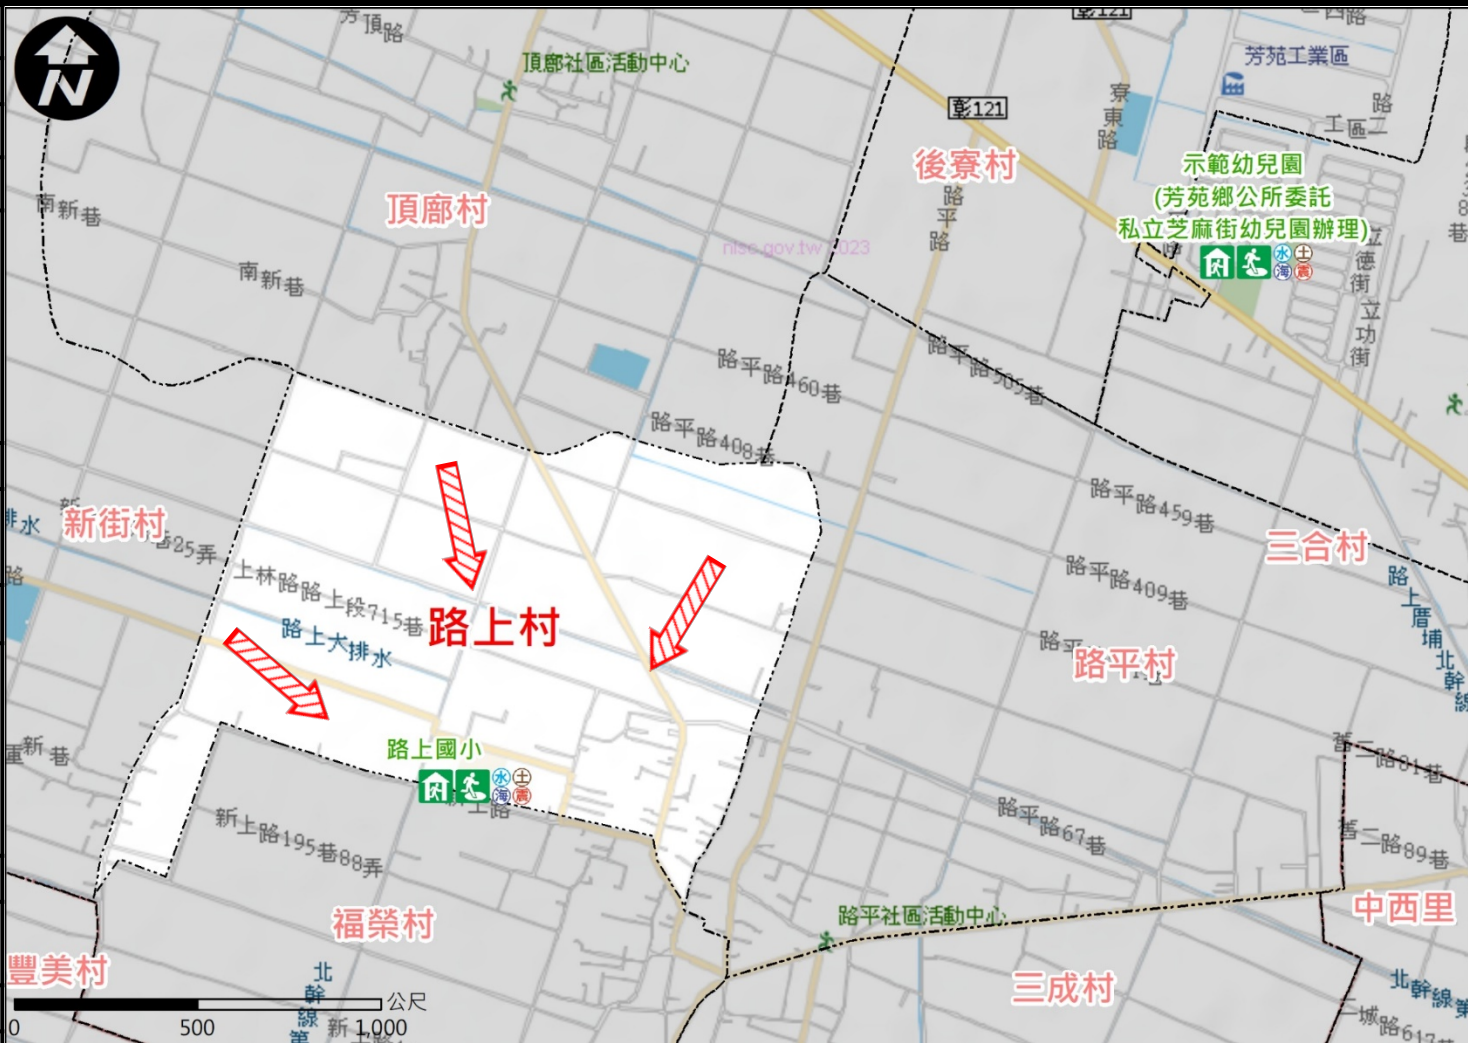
芳頂路
頂廍社區活動中心
彰121
芳苑工業區
路
工區二
寮東路
彰121
後寮村
路平路
示範幼兒園
(芳苑鄉公所委託
私立芝麻街幼兒園辦理)
頂廍村
南新巷
南新巷
nlsc.gov.tw 2023
德街
立功街
路平路460巷
路平路505巷
路平路408巷
路平路459巷
三合村
新街村
排水
25弄
上林路路上段715巷
路上村
路上大排水
路平路409巷
路平村
路上厝埔北幹線
路上國小
上路
新巷
舊二路61巷
路平路67巷
舊二路89巷
新上路195巷88弄
福榮村
路平社區活動中心
中西里
豐美村
北幹線
公尺
0
500
新 1,000
三成村
北幹線
城路61